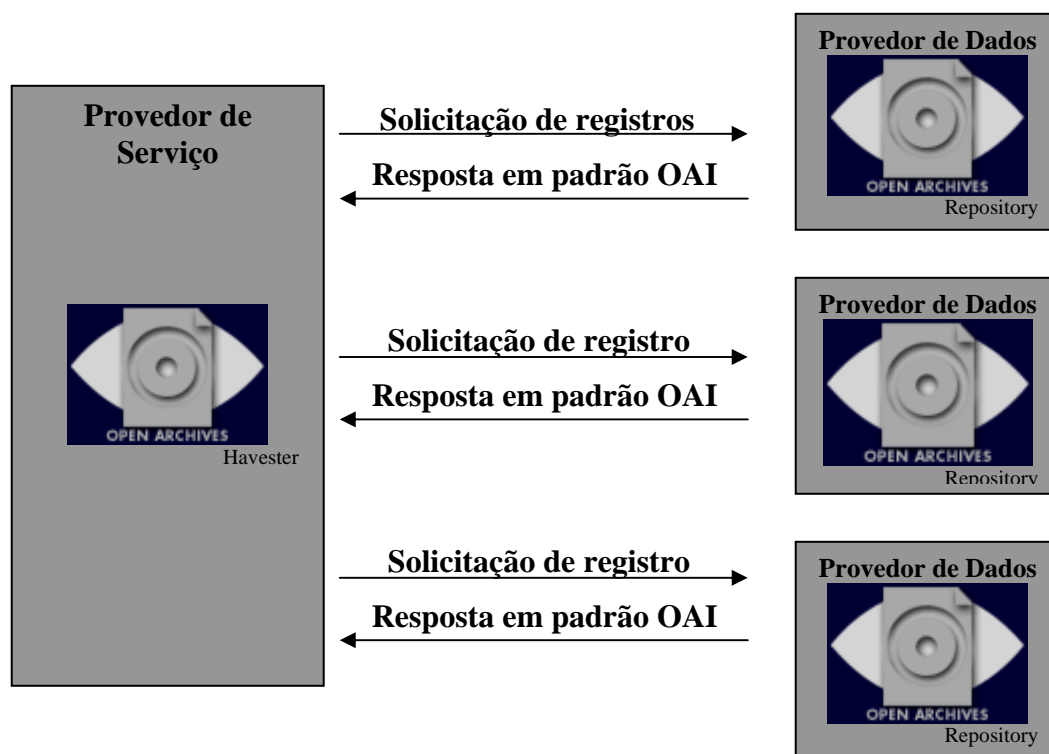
Provedor de Serviço

OPEN ARCHIVES
Havester

Solicitação de registros
Resposta em padrão OAI

Provedor de Dados
OPEN ARCHIVES
Repository

Solicitação de registro
Resposta em padrão OAI

Provedor de Dados
OPEN ARCHIVES
Repository

Solicitação de registro
Resposta em padrão OAI

Provedor de Dados
OPEN ARCHIVES
Repository